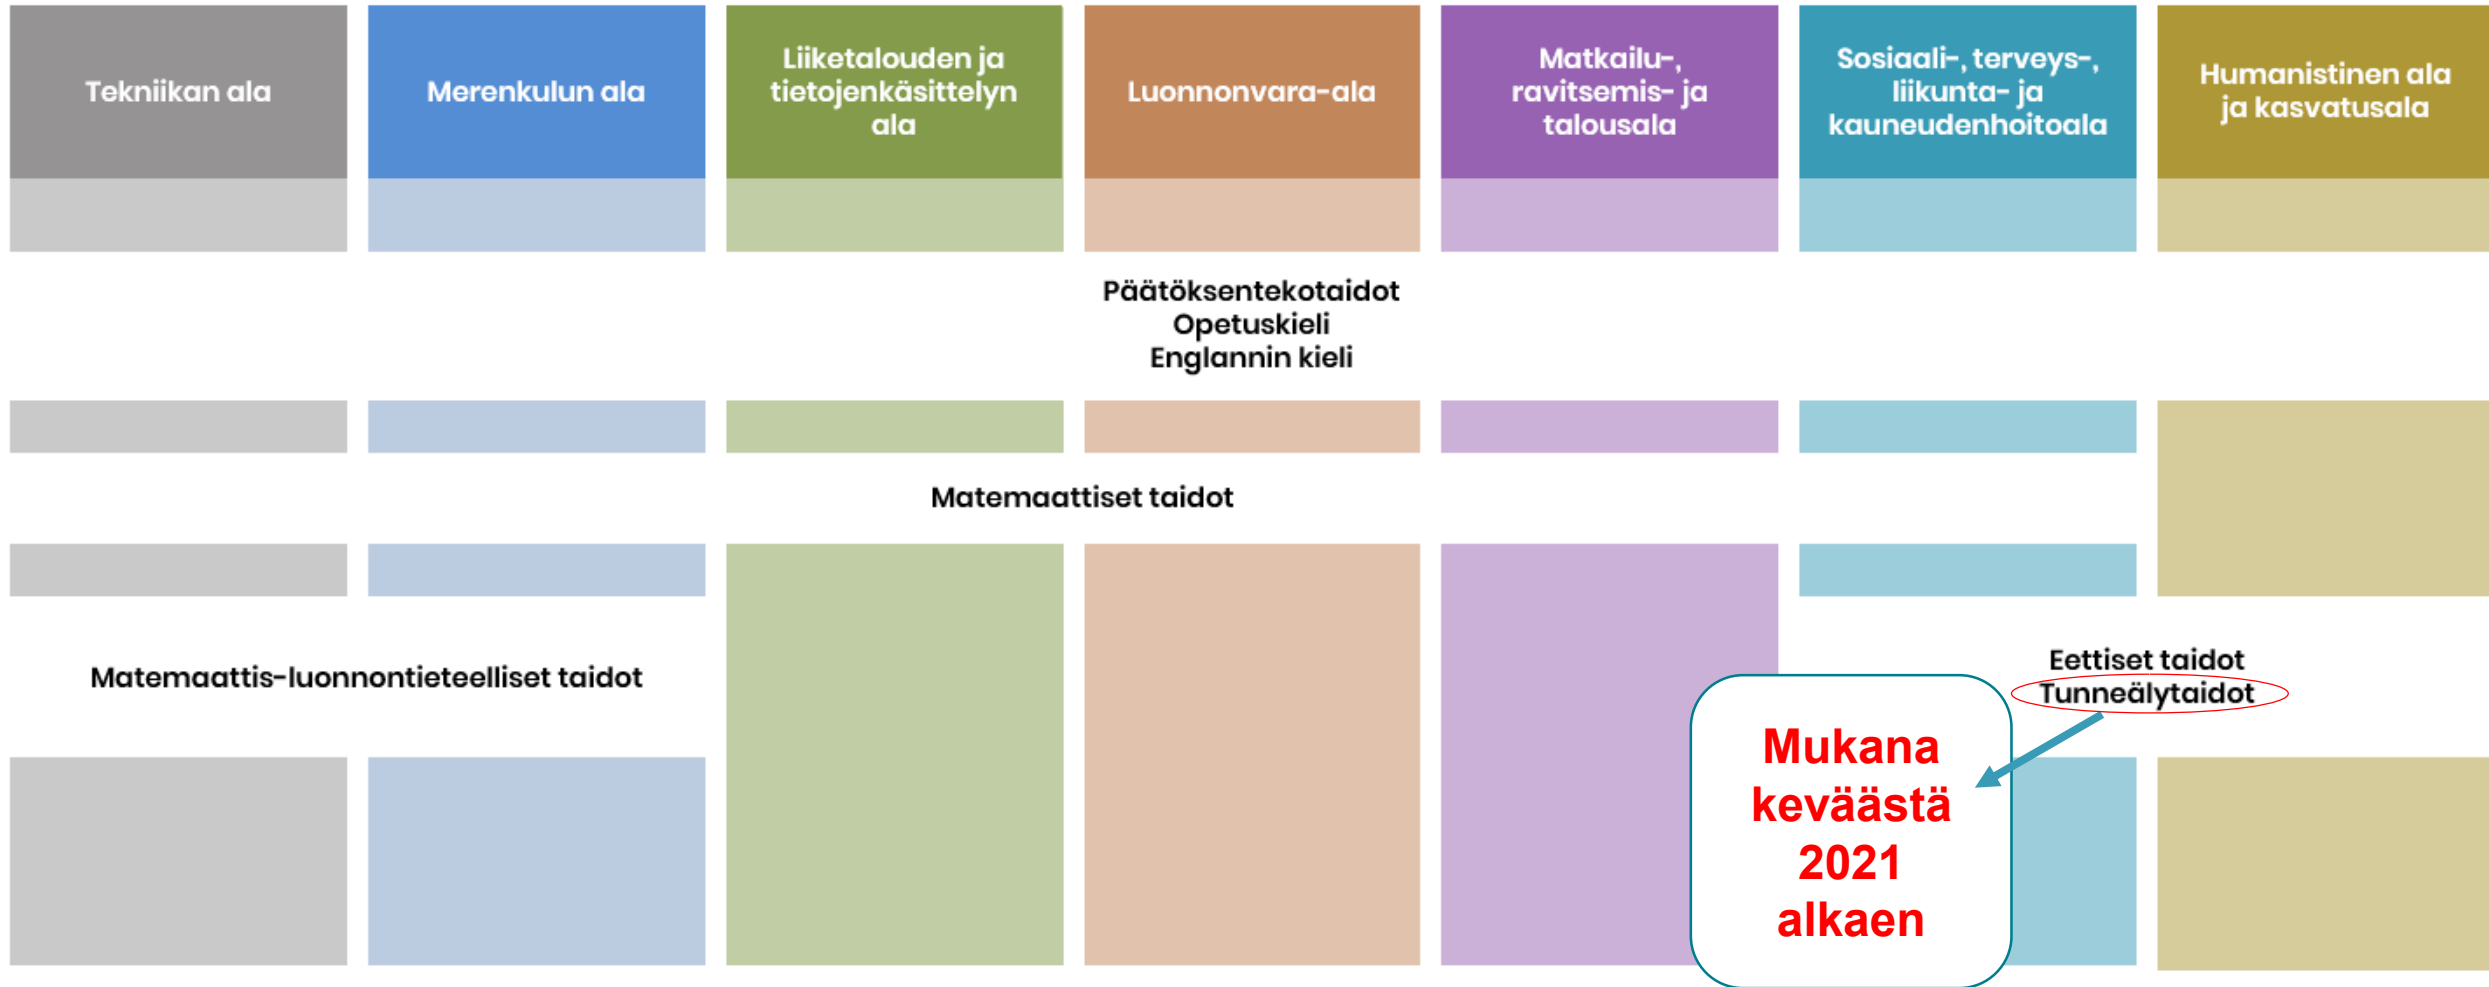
Tekniikan ala

Merenkulun ala

Liiketalouden ja tietojenkäsittelyn ala

Luonnonvara-ala

Matkailu-, ravitsemis- ja talousala

Sosiaali-, terveys-, liikunta- ja kauneudenhoitoala

Humanistinen ala ja kasvatusala

Päätöksentekotaidot
Opetuskieli
Englannin kieli

Matemaattiset taidot

Matemaattis-luonnontieteelliset taidot

Eettiset taidot
Tunneälytaidot

Mukana keväästä 2021 alkaen